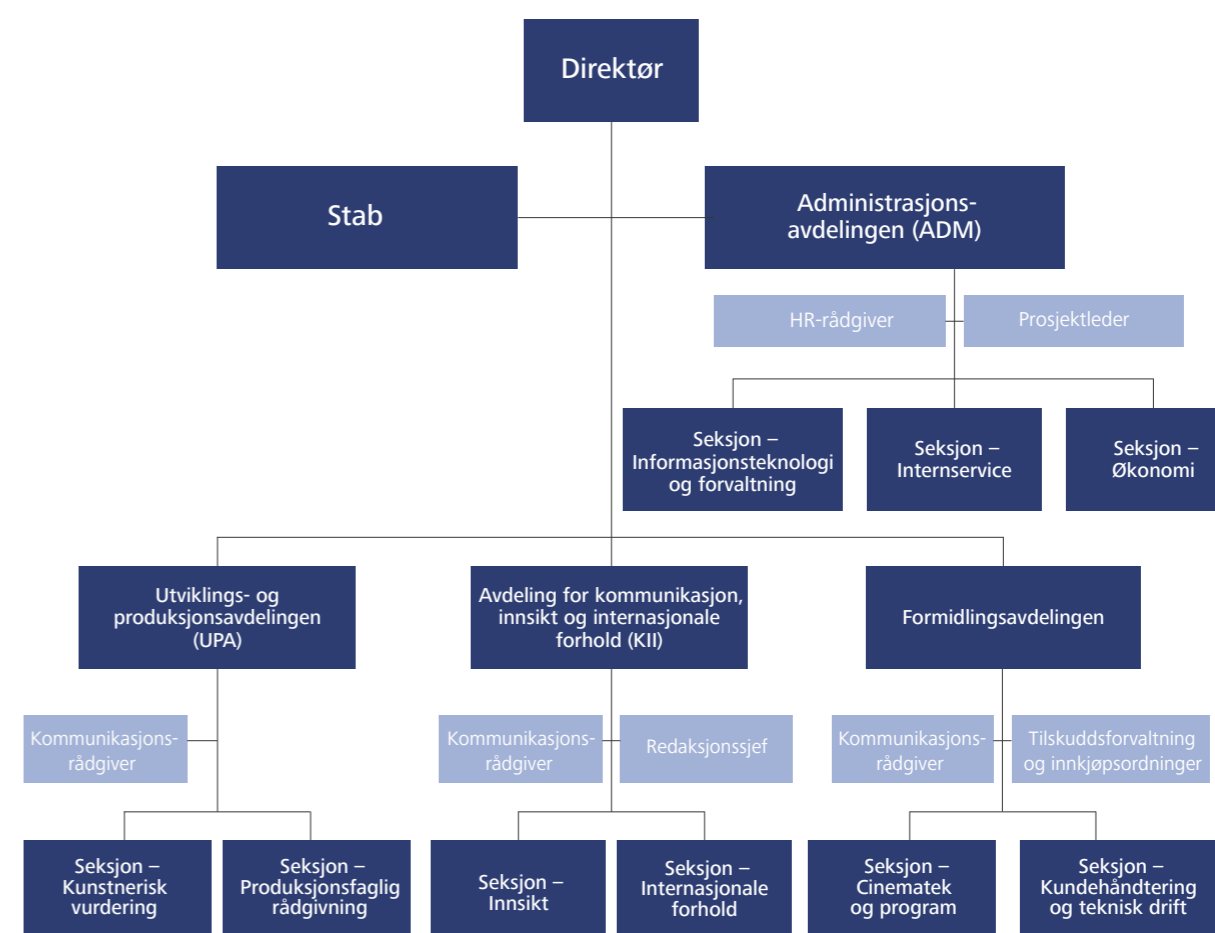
Direktør

Stab

Administrasjonsavdelingen (ADM)

HR-rådgiver

Prosjektleder

Seksjon – Informasjonsteknologi og forvaltning

Seksjon – Internservice

Seksjon – Økonomi

Utviklings- og produksjonsavdelingen (UPA)

Avdeling for kommunikasjon, innsikt og internasjonale forhold (KII)

Formidlingsavdelingen

Kommunikasjonsrådgiver

Kommunikasjonsrådgiver

Redaksjonssjef

Kommunikasjonsrådgiver

Tilskuddsforvaltning og innkjøpsordninger

Seksjon – Kunstnerisk vurdering

Seksjon – Produksjonsfaglig rådgivning

Seksjon – Innsikt

Seksjon – Internasjonale forhold

Seksjon – Cinematek og program

Seksjon – Kundehåndtering og teknisk drift